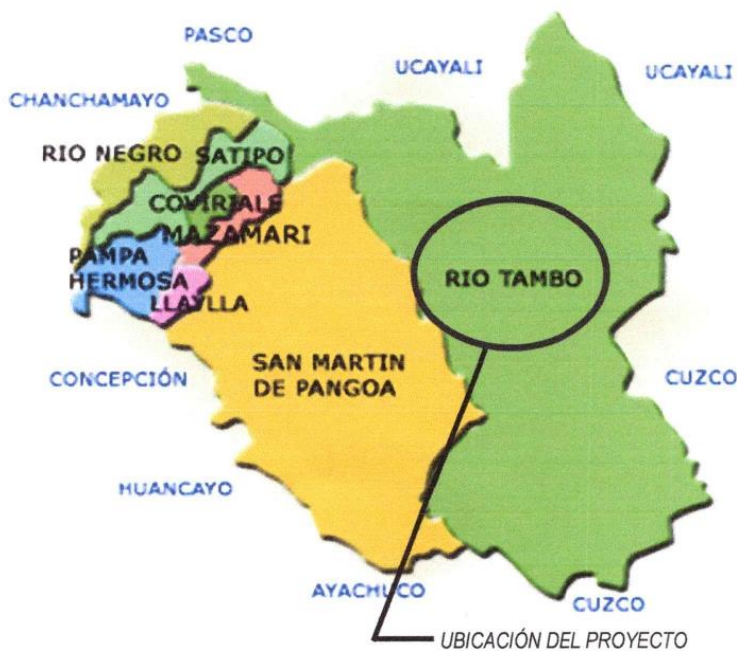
PASCO

UCAYALI

UCAYALI

CHANCHAMAYO

RIO NEGRO SATIPO

COVIRIALE

MAZAMARI

PAMPA HERMOSA

LLAYLLA

RIO TAMBO

SAN MARTIN DE PANGOA

CONCEPCIÓN

CUZCO

HUANCAYO

AYACUCHO

CUZCO

UBICACIÓN DEL PROYECTO